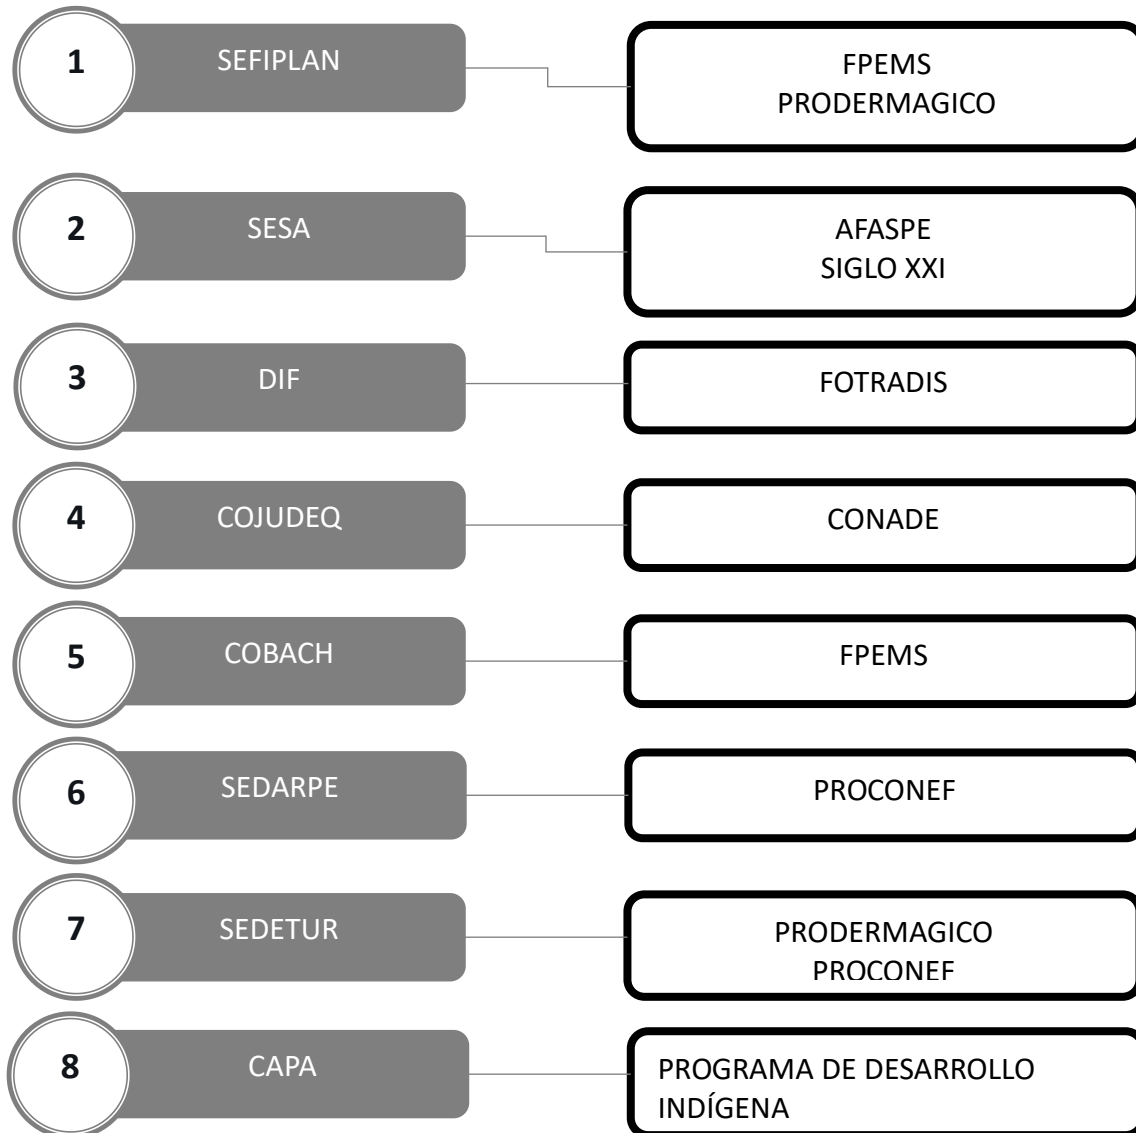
1 SEFIPLAN

FPEMS
PRODERMAGICO

2 SESA

AFASPE
SIGLO XXI

3 DIF

FOTRADIS

4 COJUDEQ

CONADE

5 COBACH

FPEMS

6 SEDARPE

PROCONEF

7 SEDETUR

PRODERMAGICO
PROCONEF

8 CAPA

PROGRAMA DE DESARROLLO INDÍGENA